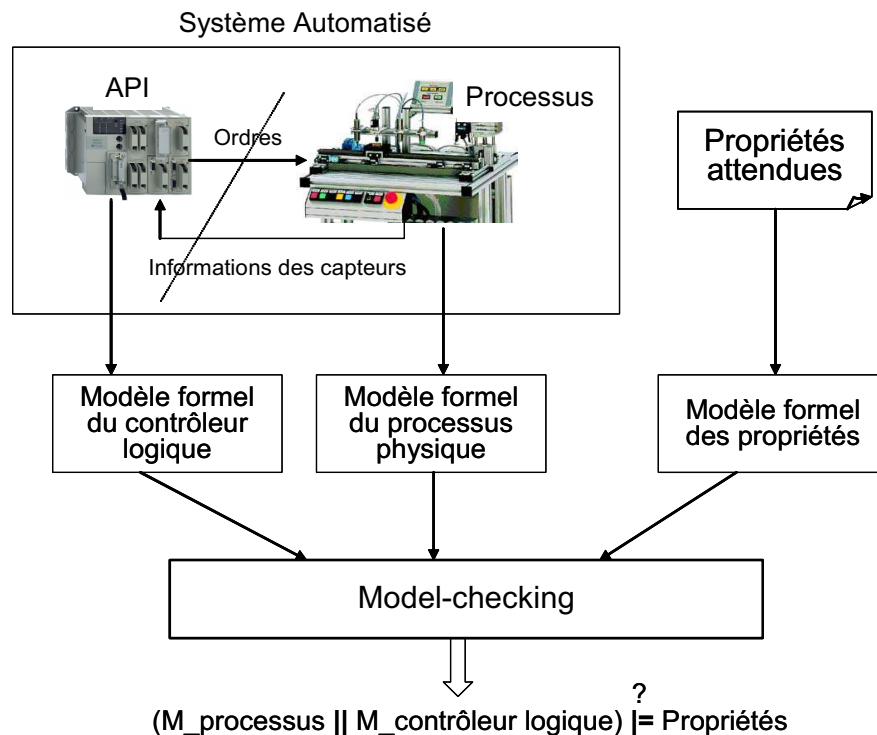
Système Automatisé

API

Processus

Ordres

Informations des capteurs

Propriétés attendues

Modèle formel du contrôleur logique

Modèle formel du processus physique

Modèle formel des propriétés

Model-checking

(M_processus || M_contrôleur logique) $\overset{?}{\models}$ Propriétés